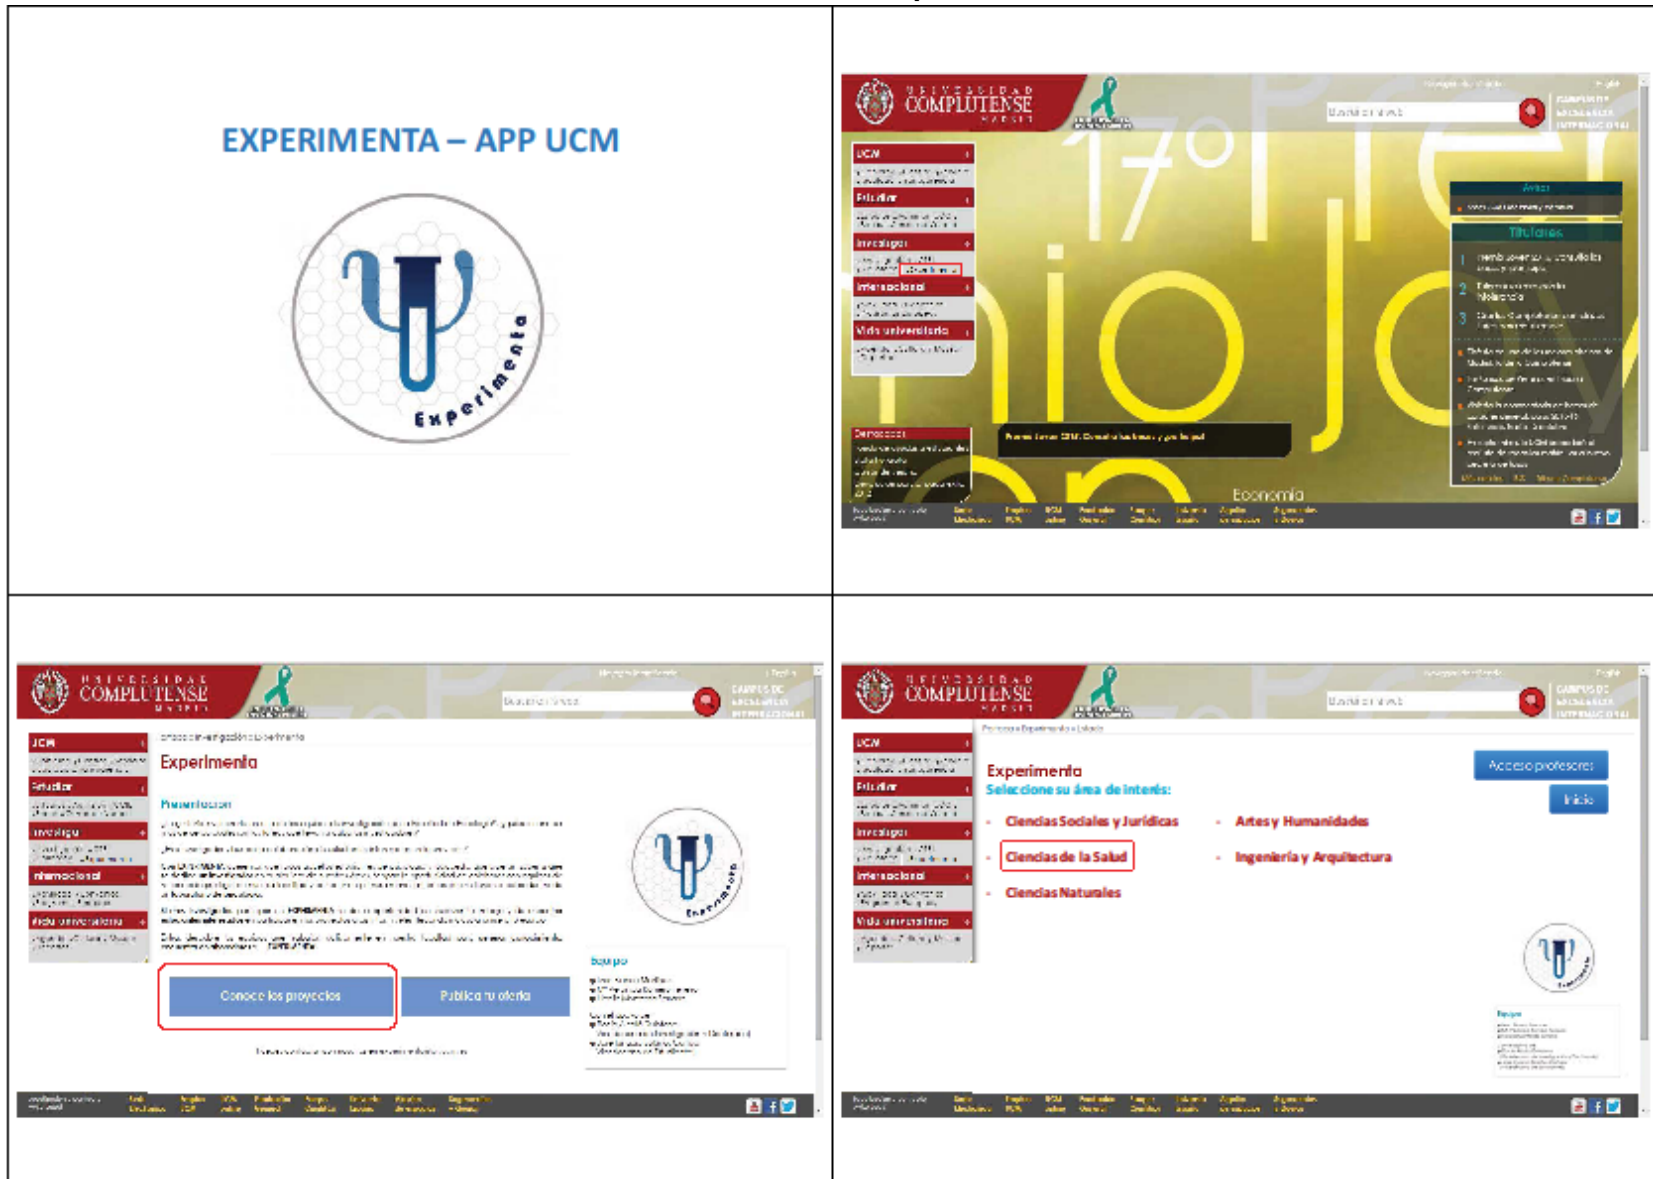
EXPERIMENTA – APP UCM

Experimenta

UNIVERSIDAD COMPLUTENSE MADRID

UCM

Estudiar

Investigar

Internacional

Vida universitaria

Avisos

Titulares

Economía

UNIVERSIDAD COMPLUTENSE MADRID

UCM

Estudiar

Investigar

Internacional

Vida universitaria

Experimenta

Presentación

Conoce los proyectos

Publica tu oferta

Equipo

UNIVERSIDAD COMPLUTENSE MADRID

UCM

Estudiar

Investigar

Internacional

Vida universitaria

Experimenta

Seleccione su área de interés:

Acceso profesores

Inicio

- Ciencias Sociales y Jurídicas
- Artes y Humanidades
- Ciencias de la Salud
- Ingeniería y Arquitectura
- Ciencias Naturales

Equipo